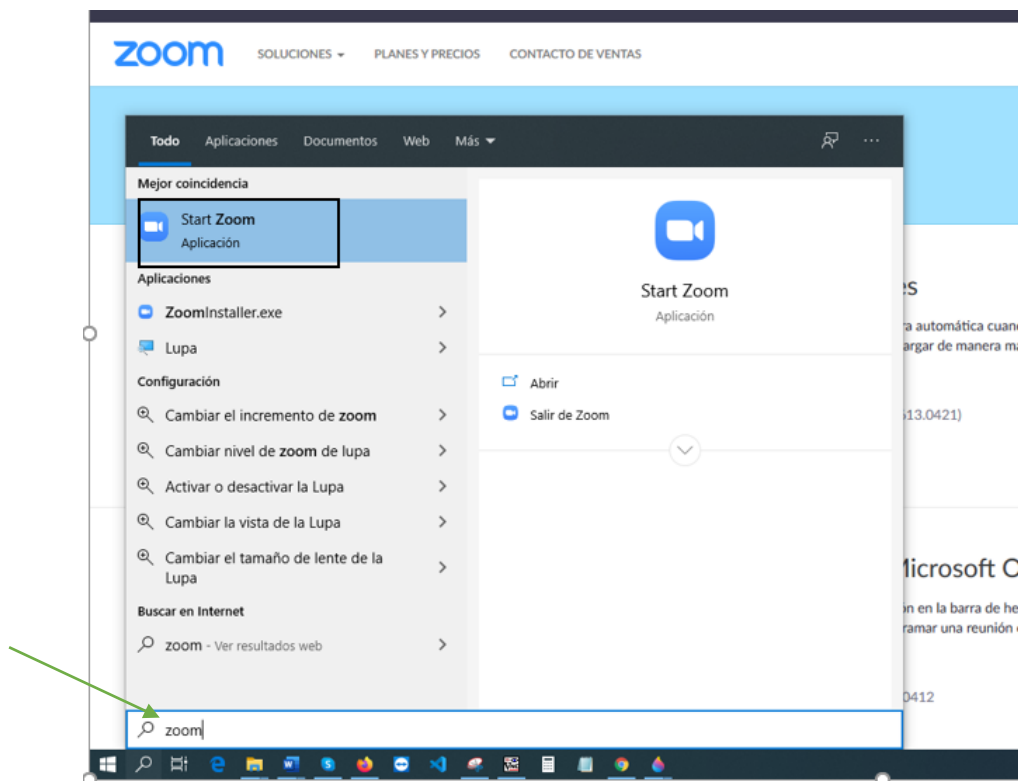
zoom SOLUCIONES ▾ PLANES Y PRECIOS CONTACTO DE VENTAS

Todo Aplicaciones Documentos Web Más ▾

Mejor coincidencia

Start Zoom
Aplicación

Aplicaciones

ZoomInstaller.exe

Lupa

Configuración

Cambiar el incremento de zoom

Cambiar nivel de zoom de lupa

Activar o desactivar la Lupa

Cambiar la vista de la Lupa

Cambiar el tamaño de lente de la Lupa

Buscar en Internet

zoom - Ver resultados web

Start Zoom
Aplicación

Abrir

Salir de Zoom

es
ra automática cuan
argar de manera m
513.0421)

Microsoft C
on en la barra de he
ramar una reunión
0412

zoom